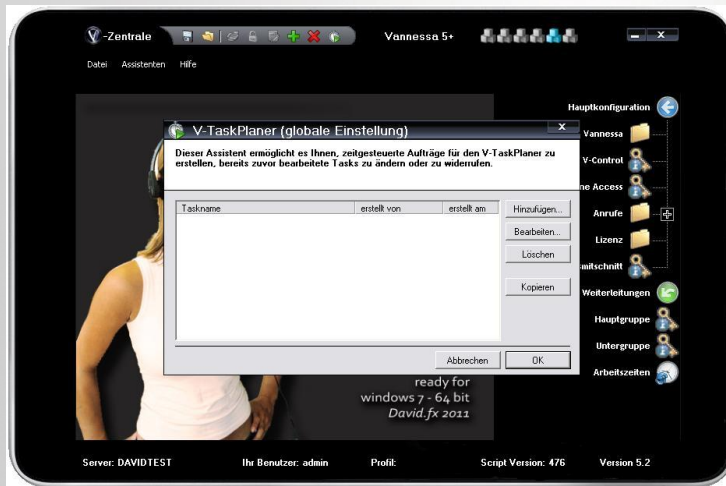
-Zentrale

Vannessa 5+

Datei Assistenten Hilfe

Hauptkonfiguration

Vannessa

V-Control

ne Access

Anrufe

Lizenz

mitschnitt

Weiterleitungen

Hauptgruppe

Untergruppe

Arbeitszeiten

V-TaskPlaner (globale Einstellung)

Dieser Assistent ermöglicht es Ihnen, zeitgesteuerte Aufträge für den V-TaskPlaner zu erstellen, bereits zuvor bearbeitete Tasks zu ändern oder zu widerrufen.

| Taskname | erstellt von | erstellt am |
|---|---|---|

Hinzufügen...

Bearbeiten...

Löschen

Kopieren

Abbrechen

OK

ready for windows 7 - 64 bit David.fx 2011

Server: DAVIDTEST Ihr Benutzer: admin Profil: Script Version: 476 Version 5.2